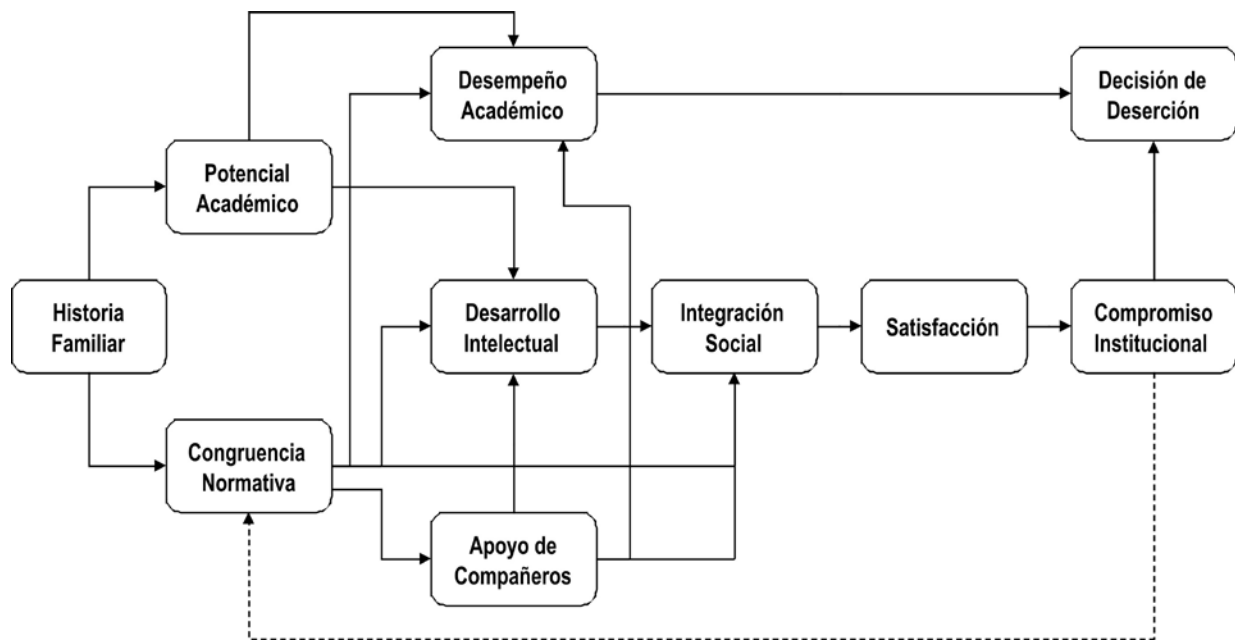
Desempeño Académico

Decisión de Deserción

Potencial Académico

Historia Familiar

Desarrollo Intelectual

Integración Social

Satisfacción

Compromiso Institucional

Congruencia Normativa

Apoyo de Compañeros